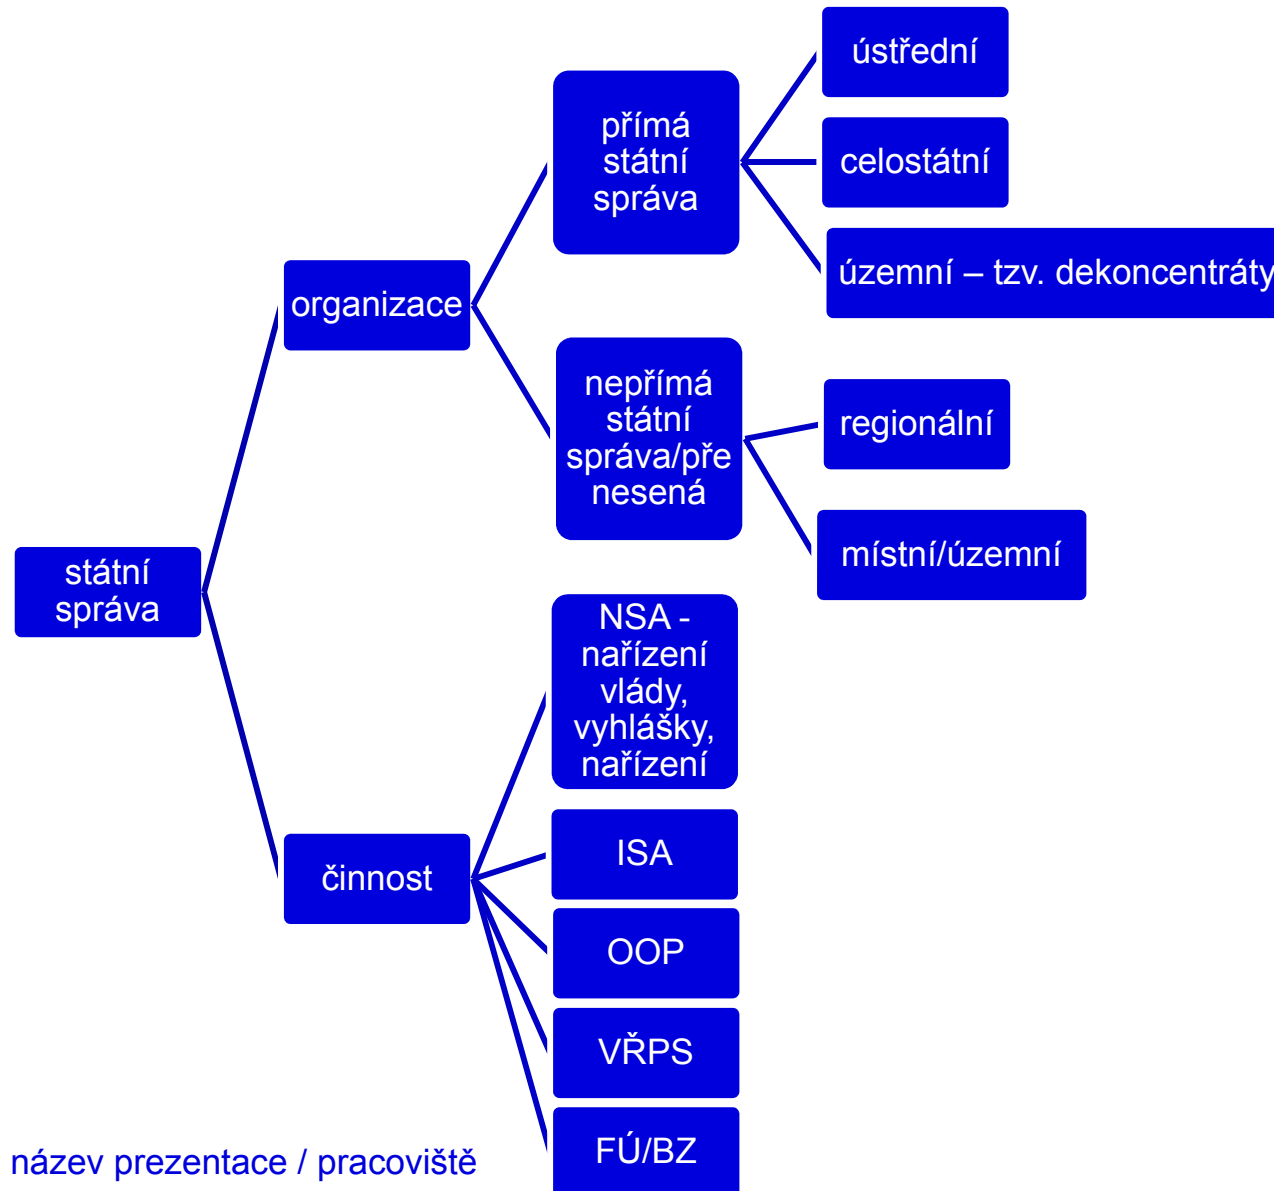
státní správa

organizace

činnost

přímá státní správa

nepřímá státní správa/přenesená

ústřední

celostátní

územní – tzv. dekoncentráty

regionální

místní/územní

NSA - nařízení vlády, vyhlášky, nařízení

ISA

OOP

VŘPS

FÚ/BZ

název prezentace / pracoviště